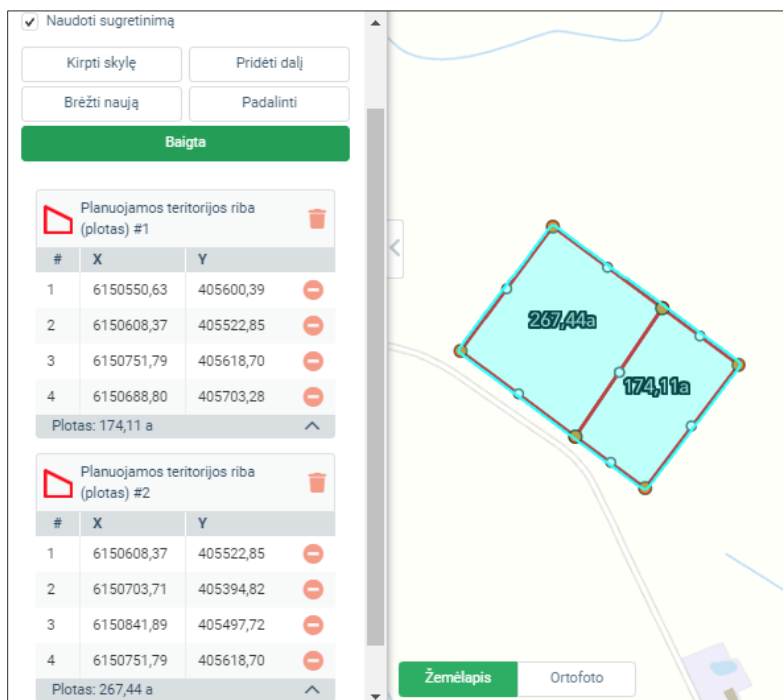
Naudoti sugretinimą

Kirpti skylę
Pridėti dalį
Brėžti naują
Padalinti
Baigta

Planuojamos teritorijos riba (plotas) #1

| # | X | Y |
|---|---|---|
| 1 | 6150550,63 | 405600,39 |
| 2 | 6150608,37 | 405522,85 |
| 3 | 6150751,79 | 405618,70 |
| 4 | 6150688,80 | 405703,28 |

Plotas: 174,11 a

Planuojamos teritorijos riba (plotas) #2

| # | X | Y |
|---|---|---|
| 1 | 6150608,37 | 405522,85 |
| 2 | 6150703,71 | 405394,82 |
| 3 | 6150841,89 | 405497,72 |
| 4 | 6150751,79 | 405618,70 |

Plotas: 267,44 a

267,44a
174,11a

Žemėlapis
Ortofoto